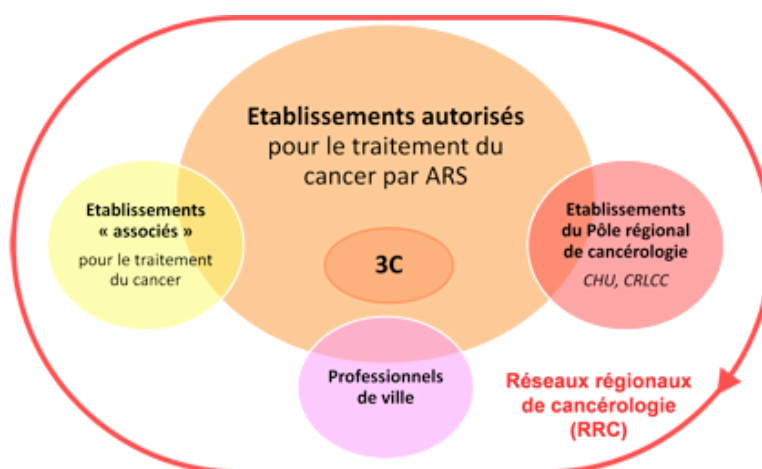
Etablissements autorisés
pour le traitement du cancer par ARS

Etablissements « associés »
pour le traitement du cancer

3C

Etablissements du Pôle régional de cancérologie
CHU, CRLCC

Professionnels de ville

Réseaux régionaux de cancérologie (RRC)